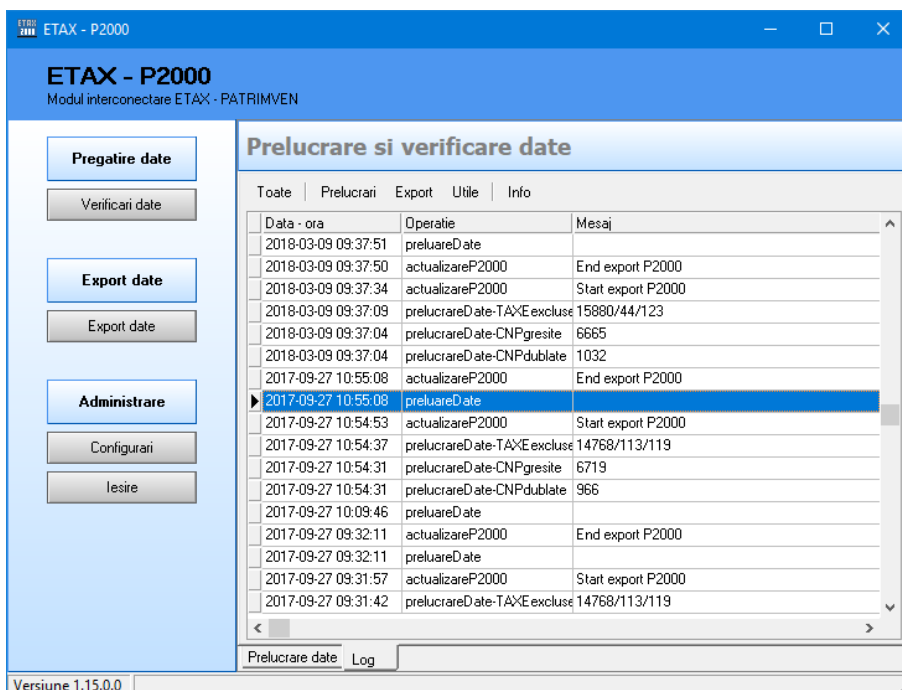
ETAX - P2000

ETAX - P2000
Modul interconectare ETAX - PATRIMVEN

Pregatire date
Verificari date

Export date
Export date

Administrare
Configurari
Iesire

Prelucrare si verificare date

Toate | Prelucrari | Export | Utile | Info

| Data - ora | Operatie | Mesaj |
|---|---|---|
| 2018-03-09 09:37:51 | preluareDate | |
| 2018-03-09 09:37:50 | actualizareP2000 | End export P2000 |
| 2018-03-09 09:37:34 | actualizareP2000 | Start export P2000 |
| 2018-03-09 09:37:09 | prelucrareDate-TAXEexcluse | 15880/44/123 |
| 2018-03-09 09:37:04 | prelucrareDate-CNPgresite | 6665 |
| 2018-03-09 09:37:04 | prelucrareDate-CNPdublate | 1032 |
| 2017-09-27 10:55:08 | actualizareP2000 | End export P2000 |
| 2017-09-27 10:55:08 | preluareDate | |
| 2017-09-27 10:54:53 | actualizareP2000 | Start export P2000 |
| 2017-09-27 10:54:37 | prelucrareDate-TAXEexcluse | 14768/113/119 |
| 2017-09-27 10:54:31 | prelucrareDate-CNPgresite | 6719 |
| 2017-09-27 10:54:31 | prelucrareDate-CNPdublate | 966 |
| 2017-09-27 10:09:46 | preluareDate | |
| 2017-09-27 09:32:11 | actualizareP2000 | End export P2000 |
| 2017-09-27 09:32:11 | preluareDate | |
| 2017-09-27 09:31:57 | actualizareP2000 | Start export P2000 |
| 2017-09-27 09:31:42 | prelucrareDate-TAXEexcluse | 14768/113/119 |

Prelucrare date | Log

Versiune 1.15.0.0